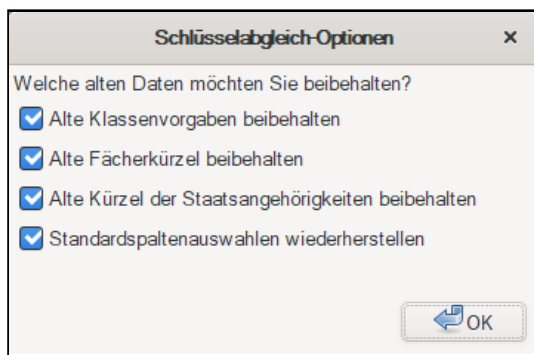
Schlüsselabgleich-Optionen ×

Welche alten Daten möchten Sie beibehalten?

Alte Klassenvorgaben beibehalten

Alte Fächerkürzel beibehalten

Alte Kürzel der Staatsangehörigkeiten beibehalten

Standardspaltenauswahlen wiederherstellen

OK